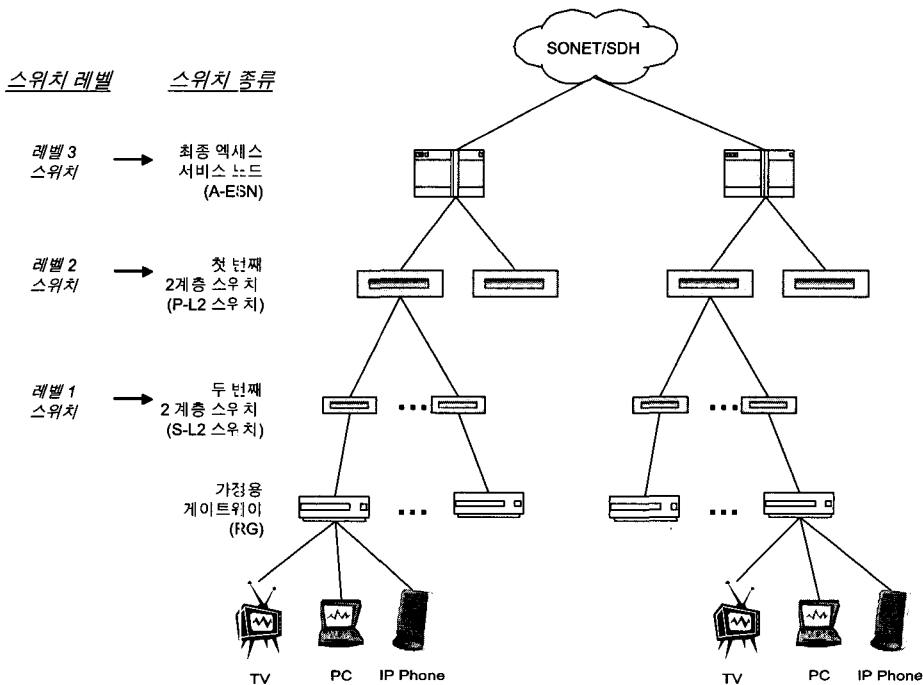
SONET/SDH

스위치 레벨

스위치 종류

레벨 3 스위치

최종 액세스 서비스 노드 (A-ESN)

레벨 2 스위치

첫 번째 2계층 스우 치 (P-L2 스우 치)

레벨 1 스위치

두 번째 2 계층 스우 치 (S-L2 스우 치)

가정용 게이트웨이 (RG)

...

...

...

...

TV

PC

IP Phone

TV

PC

IP Phone